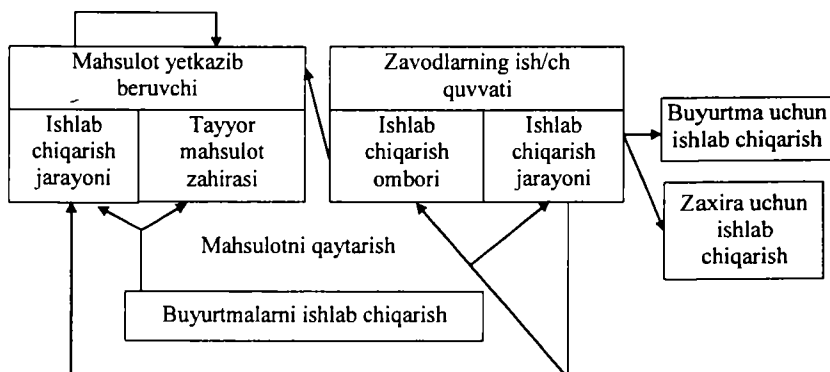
Mahsulot yetkazib beruvchi

Ishlab chiqarish jarayoni

Tayyor mahsulot zahirasi

Zavodlarning ish/ch quvvati

Ishlab chiqarish ombori

Ishlab chiqarish jarayoni

Buyurtma uchun ishlab chiqarish

Zaxira uchun ishlab chiqarish

Mahsulotni qaytarish

Buyurtmalarni ishlab chiqarish